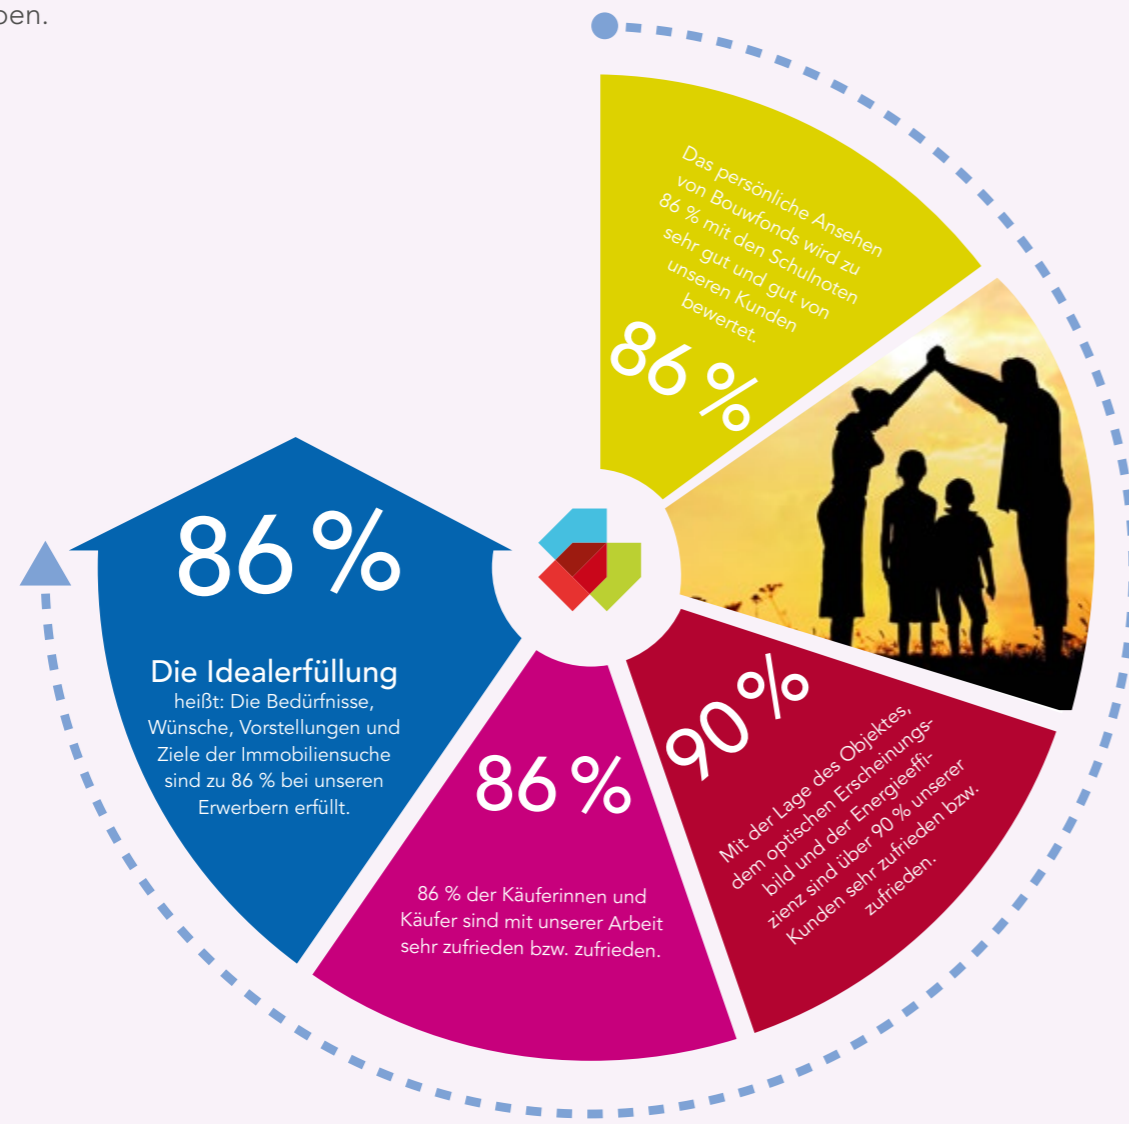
ben.

Das persönliche Ansehen von Bouwfonds wird zu 86 % mit den Schulnoten sehr gut und gut von unseren Kunden bewertet.

86 %

86 %

Die Idealerfüllung heißt: Die Bedürfnisse, Wünsche, Vorstellungen und Ziele der Immobiliensuche sind zu 86 % bei unseren Erwerbern erfüllt.

86 %

86 % der Käuferinnen und Käufer sind mit unserer Arbeit sehr zufrieden bzw. zufrieden.

90 %

Mit der Lage des Objektes, dem optischen Erscheinungsbild und der Energieeffizienz sind über 90 % unserer Kunden sehr zufrieden bzw. zufrieden.